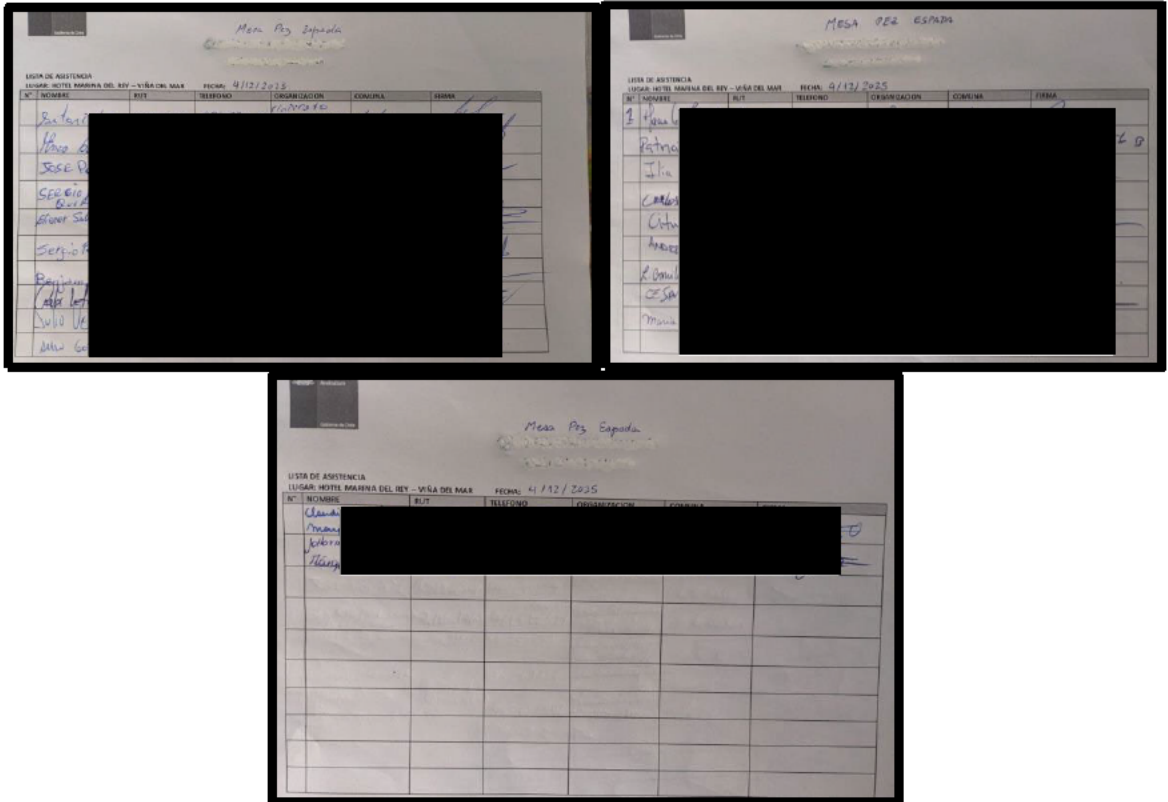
Gobierno de Chile

Mesa Pez Espada

LISTA DE ASISTENCIA
LUGAR: HOTEL MARINA DEL REY – VIÑA DEL MAR FECHA: 4/12/2025

| N° | NOMBRE | RUT | TELEFONO | ORGANIZACION | COMUNA | FIRMA |
|---|---|---|---|---|---|---|
| | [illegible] | | | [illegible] | | |
| | Marco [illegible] | | | | | |
| | JOSE P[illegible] | | | | | |
| | SERGIO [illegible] | | | | | |
| | Elvar Sal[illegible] | | | | | |
| | Sergio R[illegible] | | | | | |
| | Benjam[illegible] | | | | | |
| | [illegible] | | | | | |
| | Julio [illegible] | | | | | |
| | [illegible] | | | | | |

Gobierno de Chile

MESA PEZ ESPADA

LISTA DE ASISTENCIA
LUGAR: HOTEL MARINA DEL REY – VIÑA DEL MAR FECHA: 4/12/2025

| N° | NOMBRE | RUT | TELEFONO | ORGANIZACION | COMUNA | FIRMA |
|---|---|---|---|---|---|---|
| 1 | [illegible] | | | | | |
| | Patric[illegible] | | | | | |
| | Ilia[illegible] | | | | | |
| | Carlos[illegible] | | | | | |
| | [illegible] | | | | | |
| | Andre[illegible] | | | | | |
| | R. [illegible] | | | | | |
| | CESA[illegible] | | | | | |
| | Maria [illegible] | | | | | |

Gobierno de Chile

Mesa Pez Espada

LISTA DE ASISTENCIA
LUGAR: HOTEL MARINA DEL REY – VIÑA DEL MAR FECHA: 4/12/2025

| N° | NOMBRE | RUT | TELEFONO | ORGANIZACION | COMUNA | FIRMA |
|---|---|---|---|---|---|---|
| | Claudi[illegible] | | | | | |
| | Manu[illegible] | | | | | |
| | Jobra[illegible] | | | | | |
| | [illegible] | | | | | |
| | | | | | | |
| | | | | | | |
| | | | | | | |
| | | | | | | |
| | | | | | | |
| | | | | | | |
| | | | | | | |